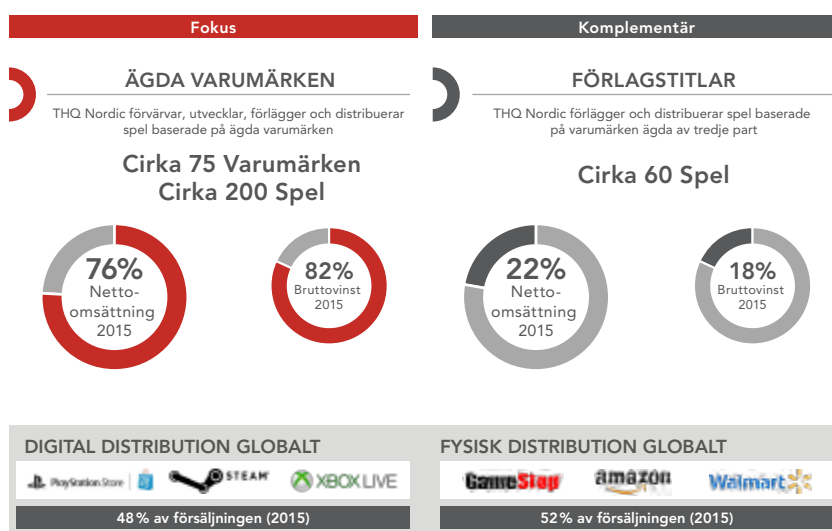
Fokus

ÄGDA VARUMÄRKEN

THQ Nordic förvärvar, utvecklar, förlägger och distribuerar spel baserade på ägda varumärken

Cirka 75 Varumärken
Cirka 200 Spel

76%
Nettoomsättning
2015

82%
Bruttovinst
2015

Komplementär

FÖRLAGSTITLAR

THQ Nordic förlägger och distribuerar spel baserade på varumärken ägda av tredje part

Cirka 60 Spel

22%
Nettoomsättning
2015

18%
Bruttovinst
2015

DIGITAL DISTRIBUTION GLOBALT

PlayStation Store | STEAM | XBOX LIVE

48% av försäljningen (2015)

FYSISK DISTRIBUTION GLOBALT

GameStop | amazon | Walmart

52% av försäljningen (2015)